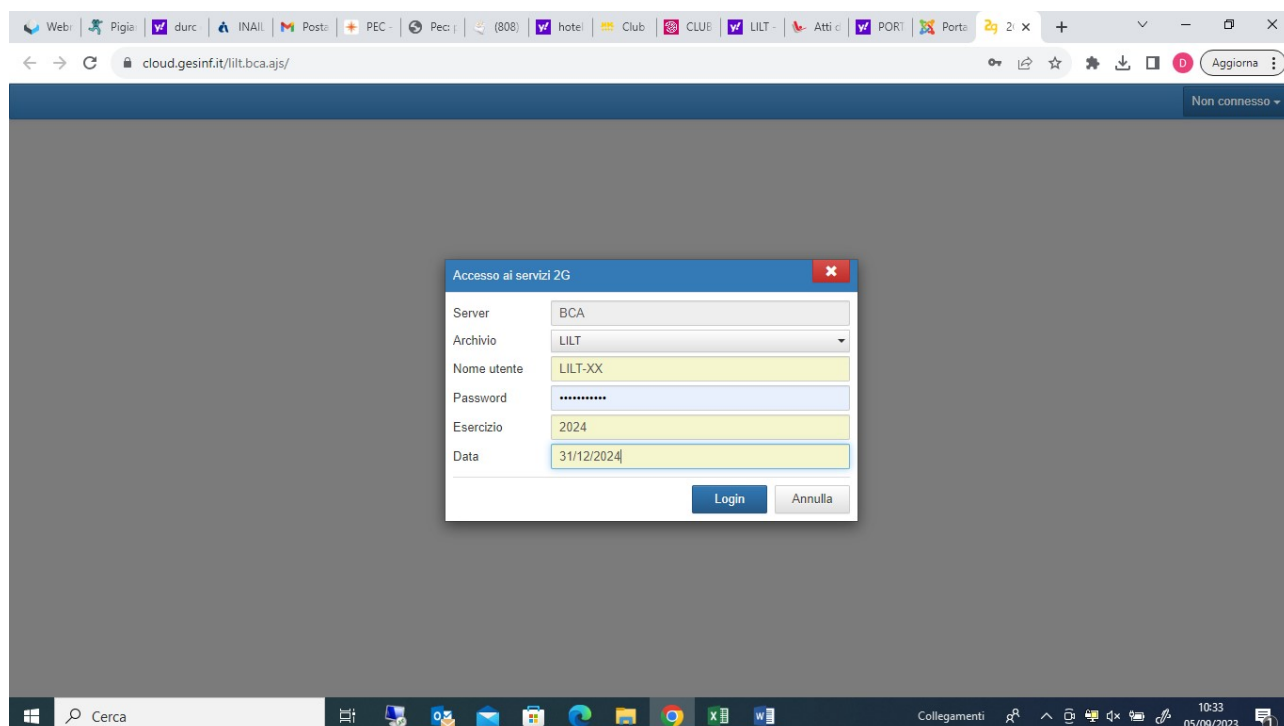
Webi | Pigia | durc | INAIL | Posta | PEC - | Pec | (808) | hotel | Club | CLUB | LILT - | Atti c | PORT | Porta | 2G 2( ×

cloud.gesinf.it/lilt.bca.ajs/

Aggiorna

Non connesso

Accesso ai servizi 2G

Server BCA
Archivio LILT
Nome utente LILT-XX
Password ••••••••••
Esercizio 2024
Data 31/12/2024

Login Annulla

Cerca

Collegamenti 10:33 05/09/2023